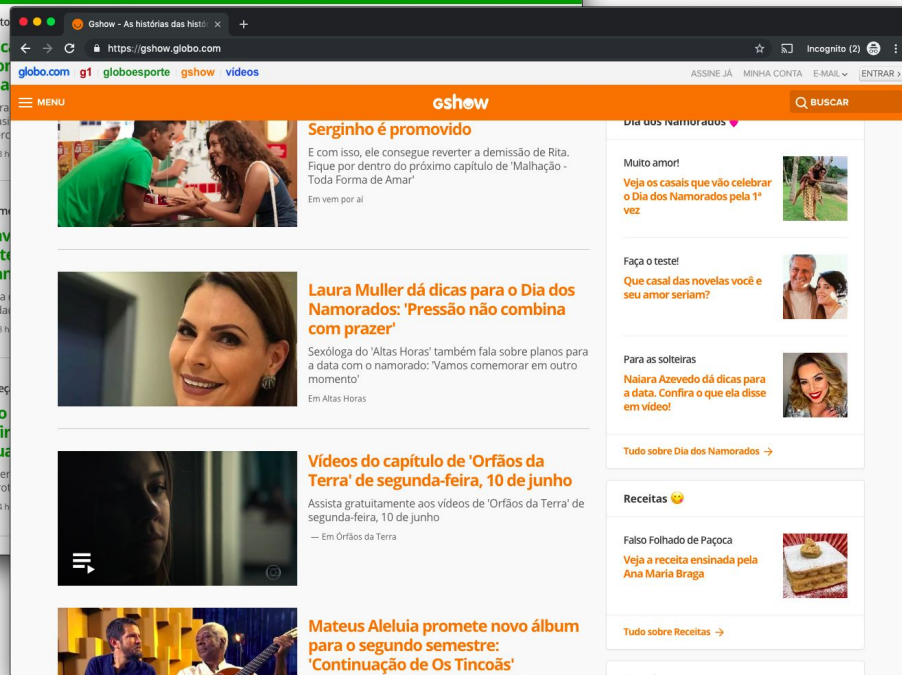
Gshow - As histórias das histó ×
https://gshow.globo.com
Incognito (2)
globo.com g1 globoesporte gshow vídeos
ASSINE JÁ MINHA CONTA E-MAIL ENTRAR
MENU
gshow
BUSCAR

Serginho é promovido
E com isso, ele consegue reverter a demissão de Rita. Fique por dentro do próximo capítulo de 'Malhação - Toda Forma de Amar'
Em vem por aí

Laura Muller dá dicas para o Dia dos Namorados: 'Pressão não combina com prazer'
Sexóloga do 'Altas Horas' também fala sobre planos para a data com o namorado: 'Vamos comemorar em outro momento'
Em Altas Horas

Vídeos do capítulo de 'Órfãos da Terra' de segunda-feira, 10 de junho
Assista gratuitamente aos vídeos de 'Órfãos da Terra' de segunda-feira, 10 de junho
— Em Órfãos da Terra

Mateus Aleluia promete novo álbum para o segundo semestre: 'Continuação de Os Tincoãs'

Dia dos Namorados

Muito amor!
Veja os casais que vão celebrar o Dia dos Namorados pela 1ª vez

Faça o teste!
Que casal das novelas você e seu amor seriam?

Para as solteiras
Naiara Azevedo dá dicas para a data. Confira o que ela disse em vídeo!

Tudo sobre Dia dos Namorados →

Receitas

Falso Folhado de Paçoca
Veja a receita ensinada pela Ana Maria Braga

Tudo sobre Receitas →